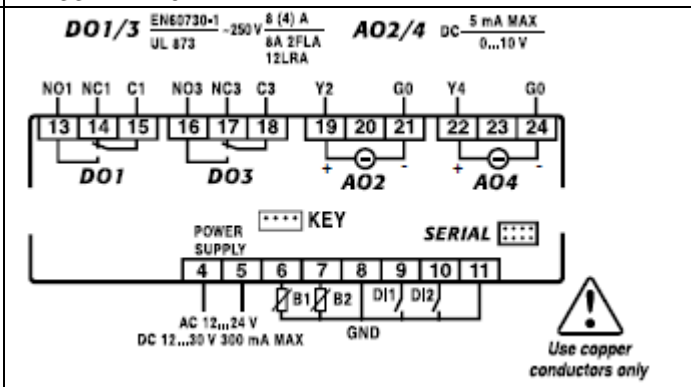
DO1/3 $\frac{\text{EN60730-1}}{\text{UL 873}}$ ~250 V $\frac{8\ (4)\ A}{\text{8A 2FLA 12LRA}}$ AO2/4 DC $\frac{5\ \text{mA MAX}}{0...10\ V}$

NO1 NC1 C1 NO3 NC3 C3 Y2 G0 Y4 G0

13 14 15 16 17 18 19 20 21 22 23 24

DO1 DO3 + - AO2 + - AO4

KEY

POWER SUPPLY

SERIAL

4 5 6 7 8 9 10 11

B1 B2 DI1 DI2

AC 12...24 V
DC 12...30 V 300 mA MAX

GND

Use copper conductors only